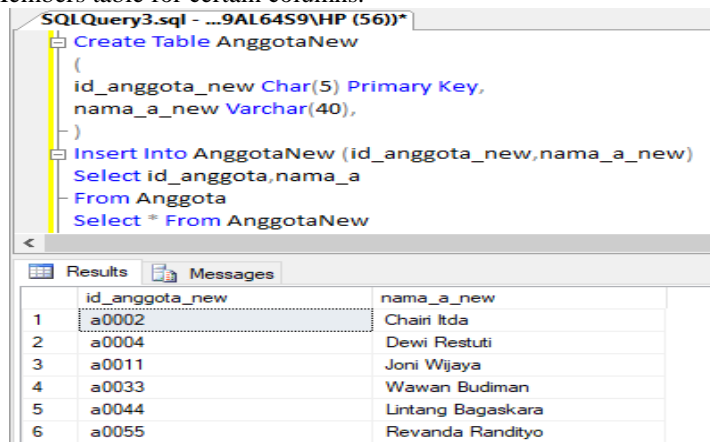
members table for certain columns.

SQLQuery3.sql - ...9AL64S9\HP (56))*

Create Table AnggotaNew
(
id_anggota_new Char(5) Primary Key,
nama_a_new Varchar(40),
)
Insert Into AnggotaNew (id_anggota_new,nama_a_new)
Select id_anggota,nama_a
From Anggota
Select * From AnggotaNew

Results Messages

| | id_anggota_new | nama_a_new |
|---|---|---|
| 1 | a0002 | Chairi Itda |
| 2 | a0004 | Dewi Restuti |
| 3 | a0011 | Joni Wijaya |
| 4 | a0033 | Wawan Budiman |
| 5 | a0044 | Lintang Bagaskara |
| 6 | a0055 | Revanda Randityo |